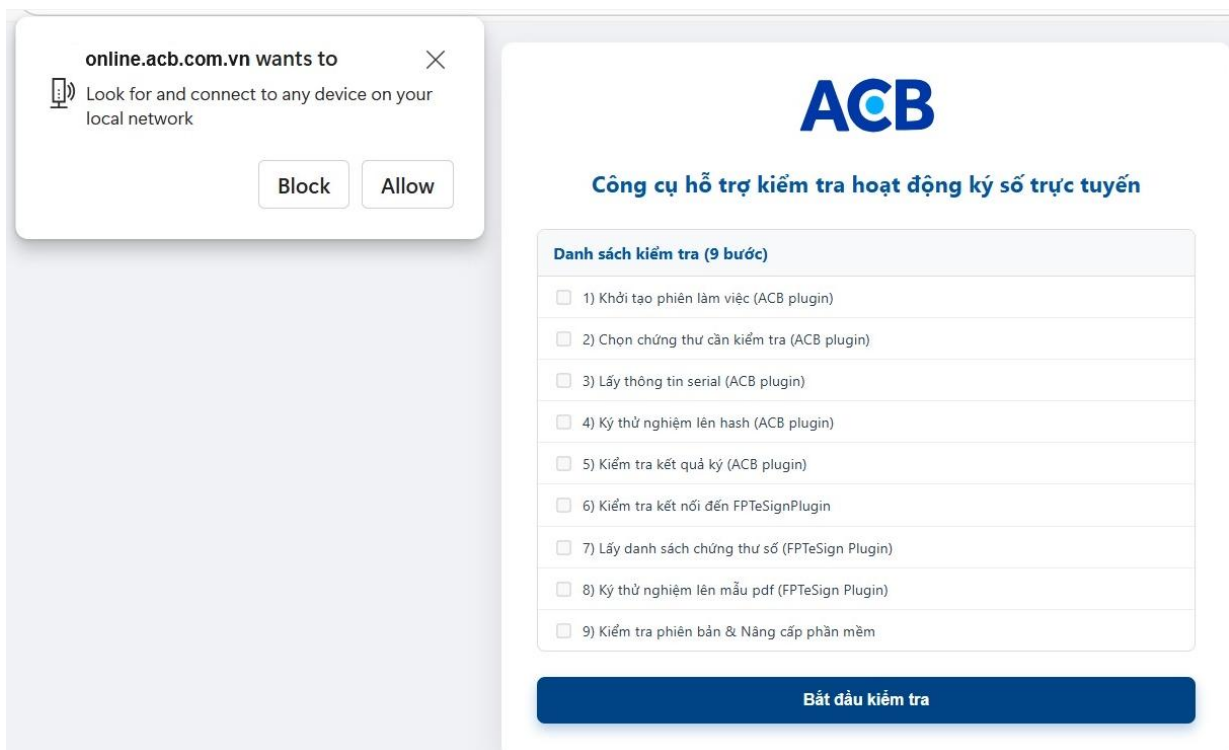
online.acb.com.vn wants to

Look for and connect to any device on your local network

Block Allow

ACB

Công cụ hỗ trợ kiểm tra hoạt động ký số trực tuyến

Danh sách kiểm tra (9 bước)

1) Khởi tạo phiên làm việc (ACB plugin)

2) Chọn chứng thư cần kiểm tra (ACB plugin)

3) Lấy thông tin serial (ACB plugin)

4) Ký thử nghiệm lên hash (ACB plugin)

5) Kiểm tra kết quả ký (ACB plugin)

6) Kiểm tra kết nối đến FPTeSignPlugin

7) Lấy danh sách chứng thư số (FPTeSign Plugin)

8) Ký thử nghiệm lên mẫu pdf (FPTeSign Plugin)

9) Kiểm tra phiên bản & Nâng cấp phần mềm

Bắt đầu kiểm tra